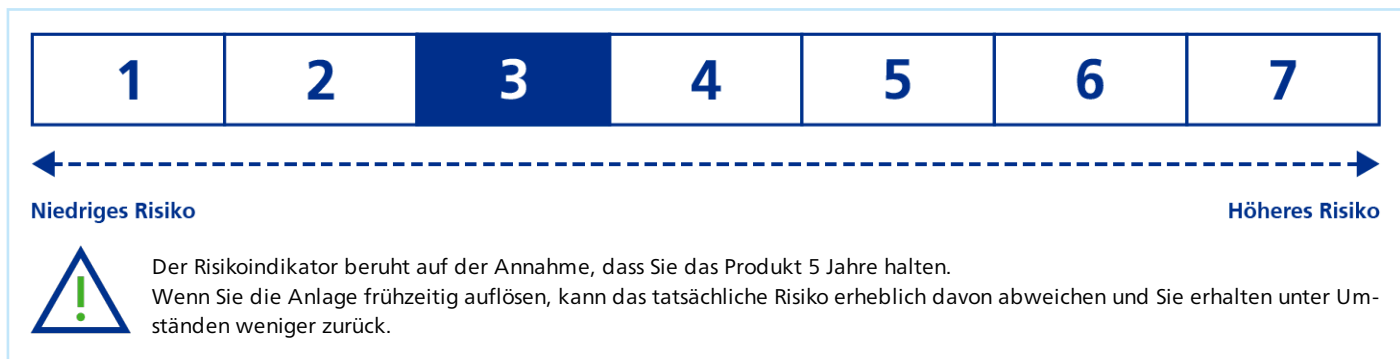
| 1 | 2 | 3 | 4 | 5 | 6 | 7 |
|---|---|---|---|---|---|---|

Niedriges Risiko

Höheres Risiko

!

Der Risikoindikator beruht auf der Annahme, dass Sie das Produkt 5 Jahre halten.
Wenn Sie die Anlage frühzeitig auflösen, kann das tatsächliche Risiko erheblich davon abweichen und Sie erhalten unter Umständen weniger zurück.